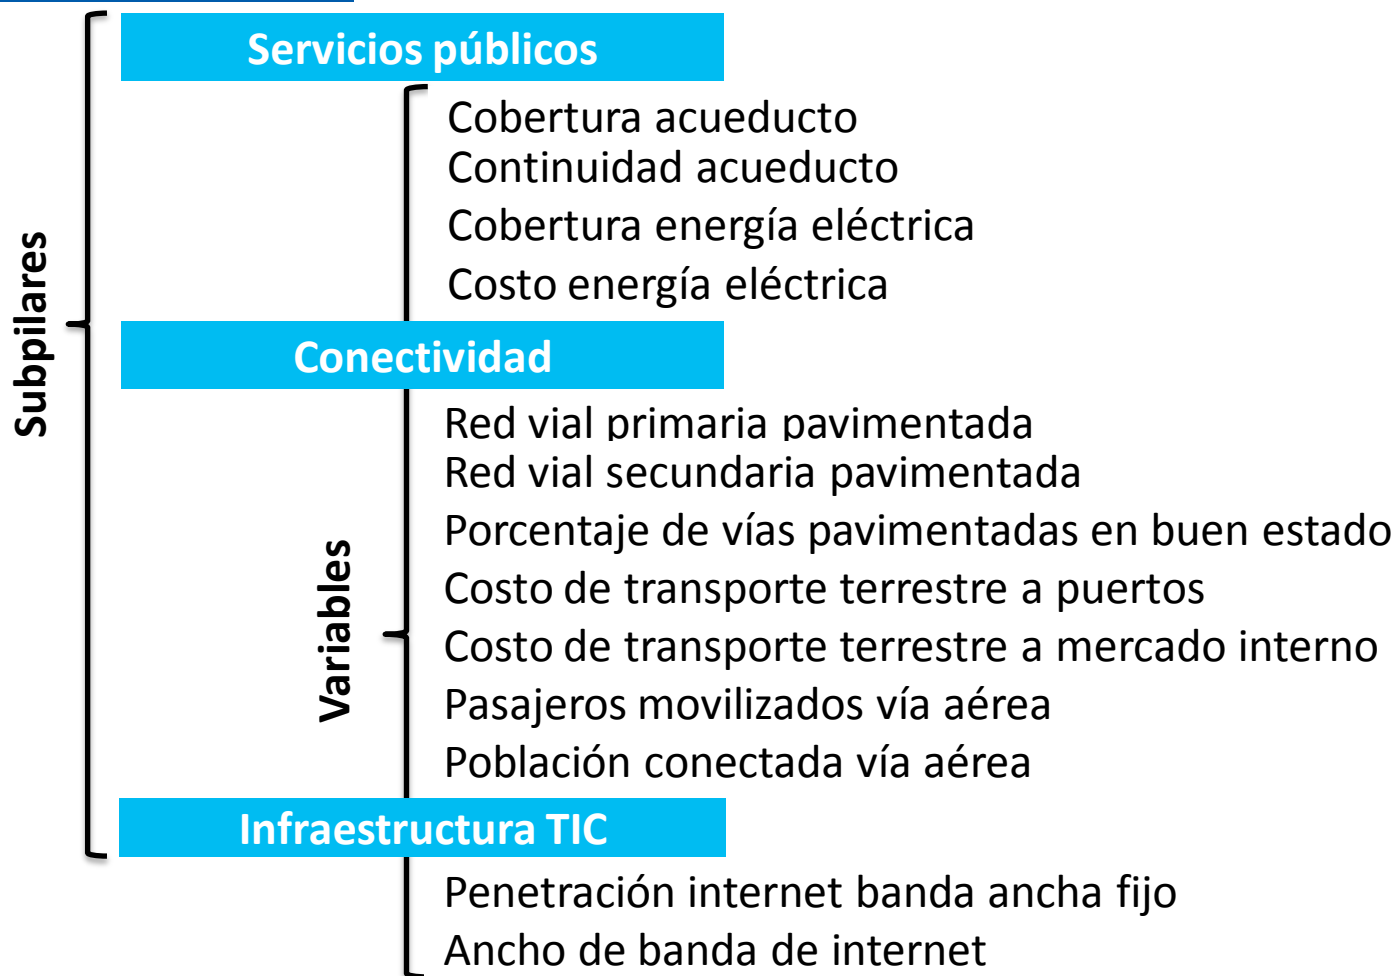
Subpilares

Servicios públicos

Cobertura acueducto
Continuidad acueducto
Cobertura energía eléctrica
Costo energía eléctrica

Conectividad

Variables

Red vial primaria pavimentada
Red vial secundaria pavimentada
Porcentaje de vías pavimentadas en buen estado
Costo de transporte terrestre a puertos
Costo de transporte terrestre a mercado interno
Pasajeros movilizados vía aérea
Población conectada vía aérea

Infraestructura TIC

Penetración internet banda ancha fijo
Ancho de banda de internet